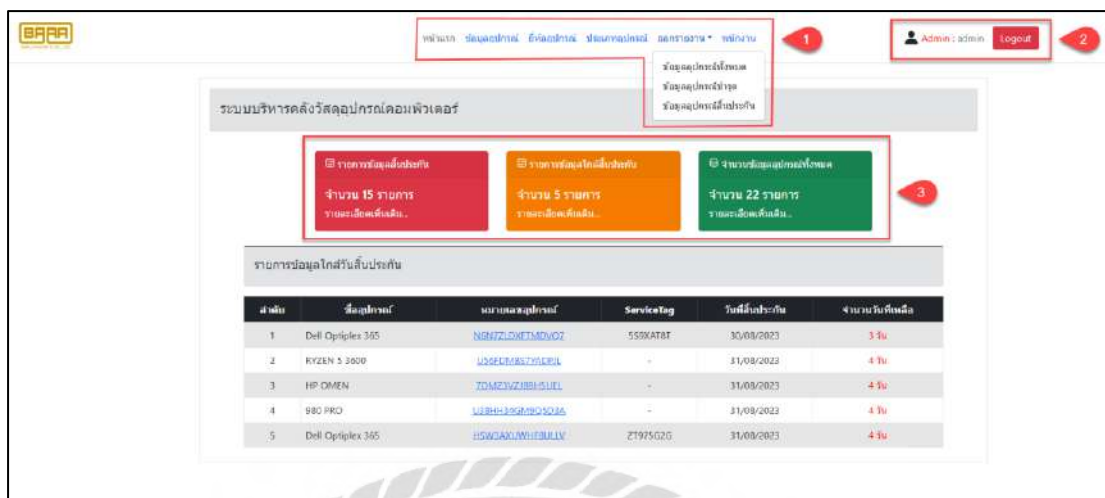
BAAA

หน้าแรก ข้อมูลอุปกรณ์ ยี่ห้ออุปกรณ์ ประเภทอุปกรณ์ ออกรายงาน ▾ พนักงาน

ข้อมูลอุปกรณ์ทั้งหมด
ข้อมูลอุปกรณ์ชำรุด
ข้อมูลอุปกรณ์สิ้นประกัน

1

Admin : admin Logout

2

ระบบบริหารคลังวัสดุอุปกรณ์คอมพิวเตอร์

รายการข้อมูลสิ้นประกัน
จำนวน 15 รายการ
รายละเอียดเพิ่มเติม..

รายการข้อมูลใกล้สิ้นประกัน
จำนวน 5 รายการ
รายละเอียดเพิ่มเติม..

จำนวนข้อมูลอุปกรณ์ทั้งหมด
จำนวน 22 รายการ
รายละเอียดเพิ่มเติม..

3

รายการข้อมูลใกล้วันสิ้นประกัน

| ลำดับ | ชื่ออุปกรณ์ | หมายเลขอุปกรณ์ | ServiceTag | วันที่สิ้นประกัน | จำนวนวันที่เหลือ |
|---|---|---|---|---|---|
| 1 | Dell Optiplex 365 | N6NJZLDXFTMDVO7 | 5S9XAT8T | 30/08/2023 | 3 วัน |
| 2 | RYZEN 5 3600 | U56FDM857YIERIL | - | 31/08/2023 | 4 วัน |
| 3 | HP OMEN | 7OMZ3VZ8BH5UEL | - | 31/08/2023 | 4 วัน |
| 4 | 980 PRO | U3BHH3IGM9Q5O3A | - | 31/08/2023 | 4 วัน |
| 5 | Dell Optiplex 365 | H5W3AXUWHF8ULLV | ZT975G2G | 31/08/2023 | 4 วัน |